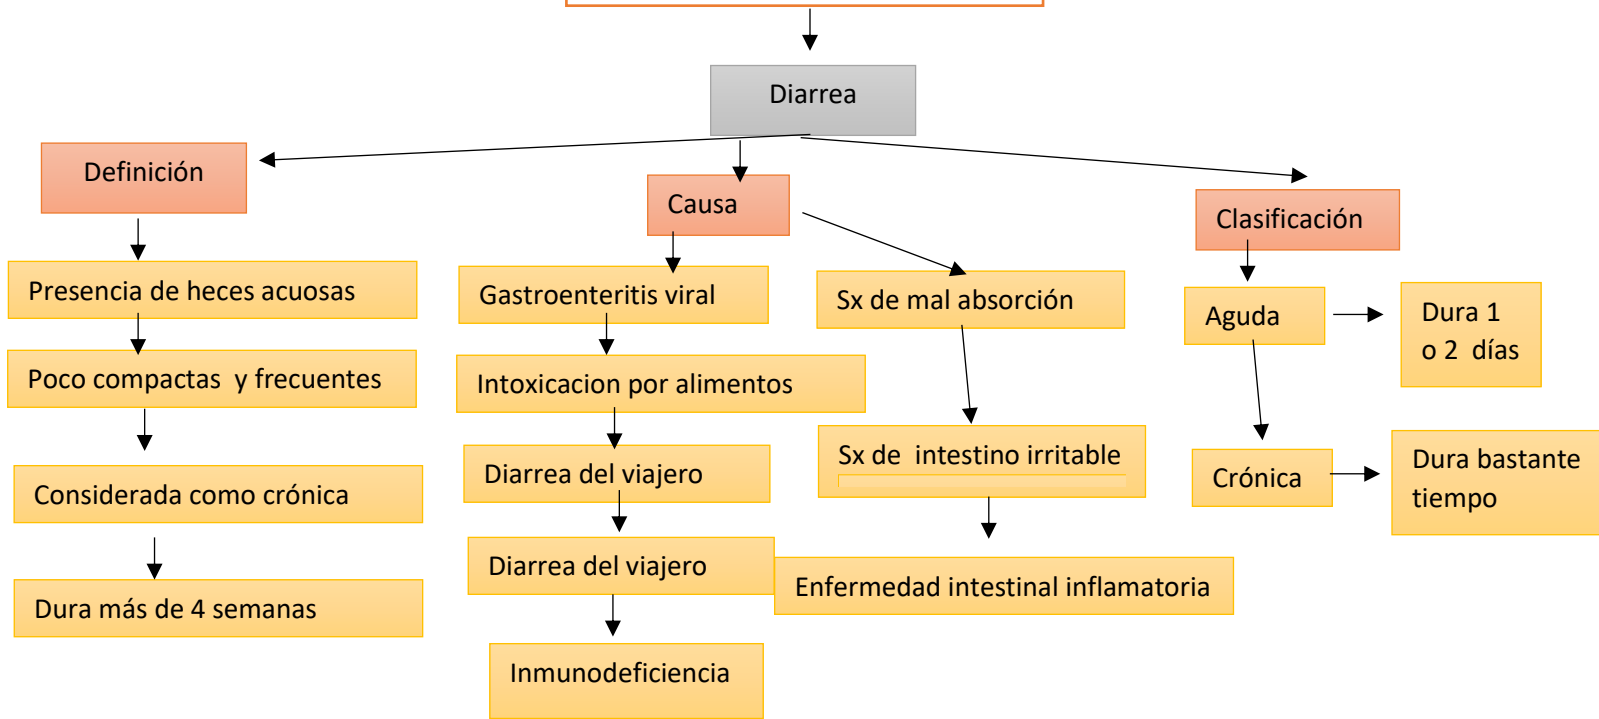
Diarrea

Definición

Presencia de heces acuosas

Poco compactas y frecuentes

Considerada como crónica

Dura más de 4 semanas

Causa

Gastroenteritis viral

Intoxicacion por alimentos

Diarrea del viajero

Diarrea del viajero

Inmunodeficiencia

Sx de mal absorción

Sx de intestino irritable

Enfermedad intestinal inflamatoria

Clasificación

Aguda

Dura 1 o 2 días

Crónica

Dura bastante tiempo